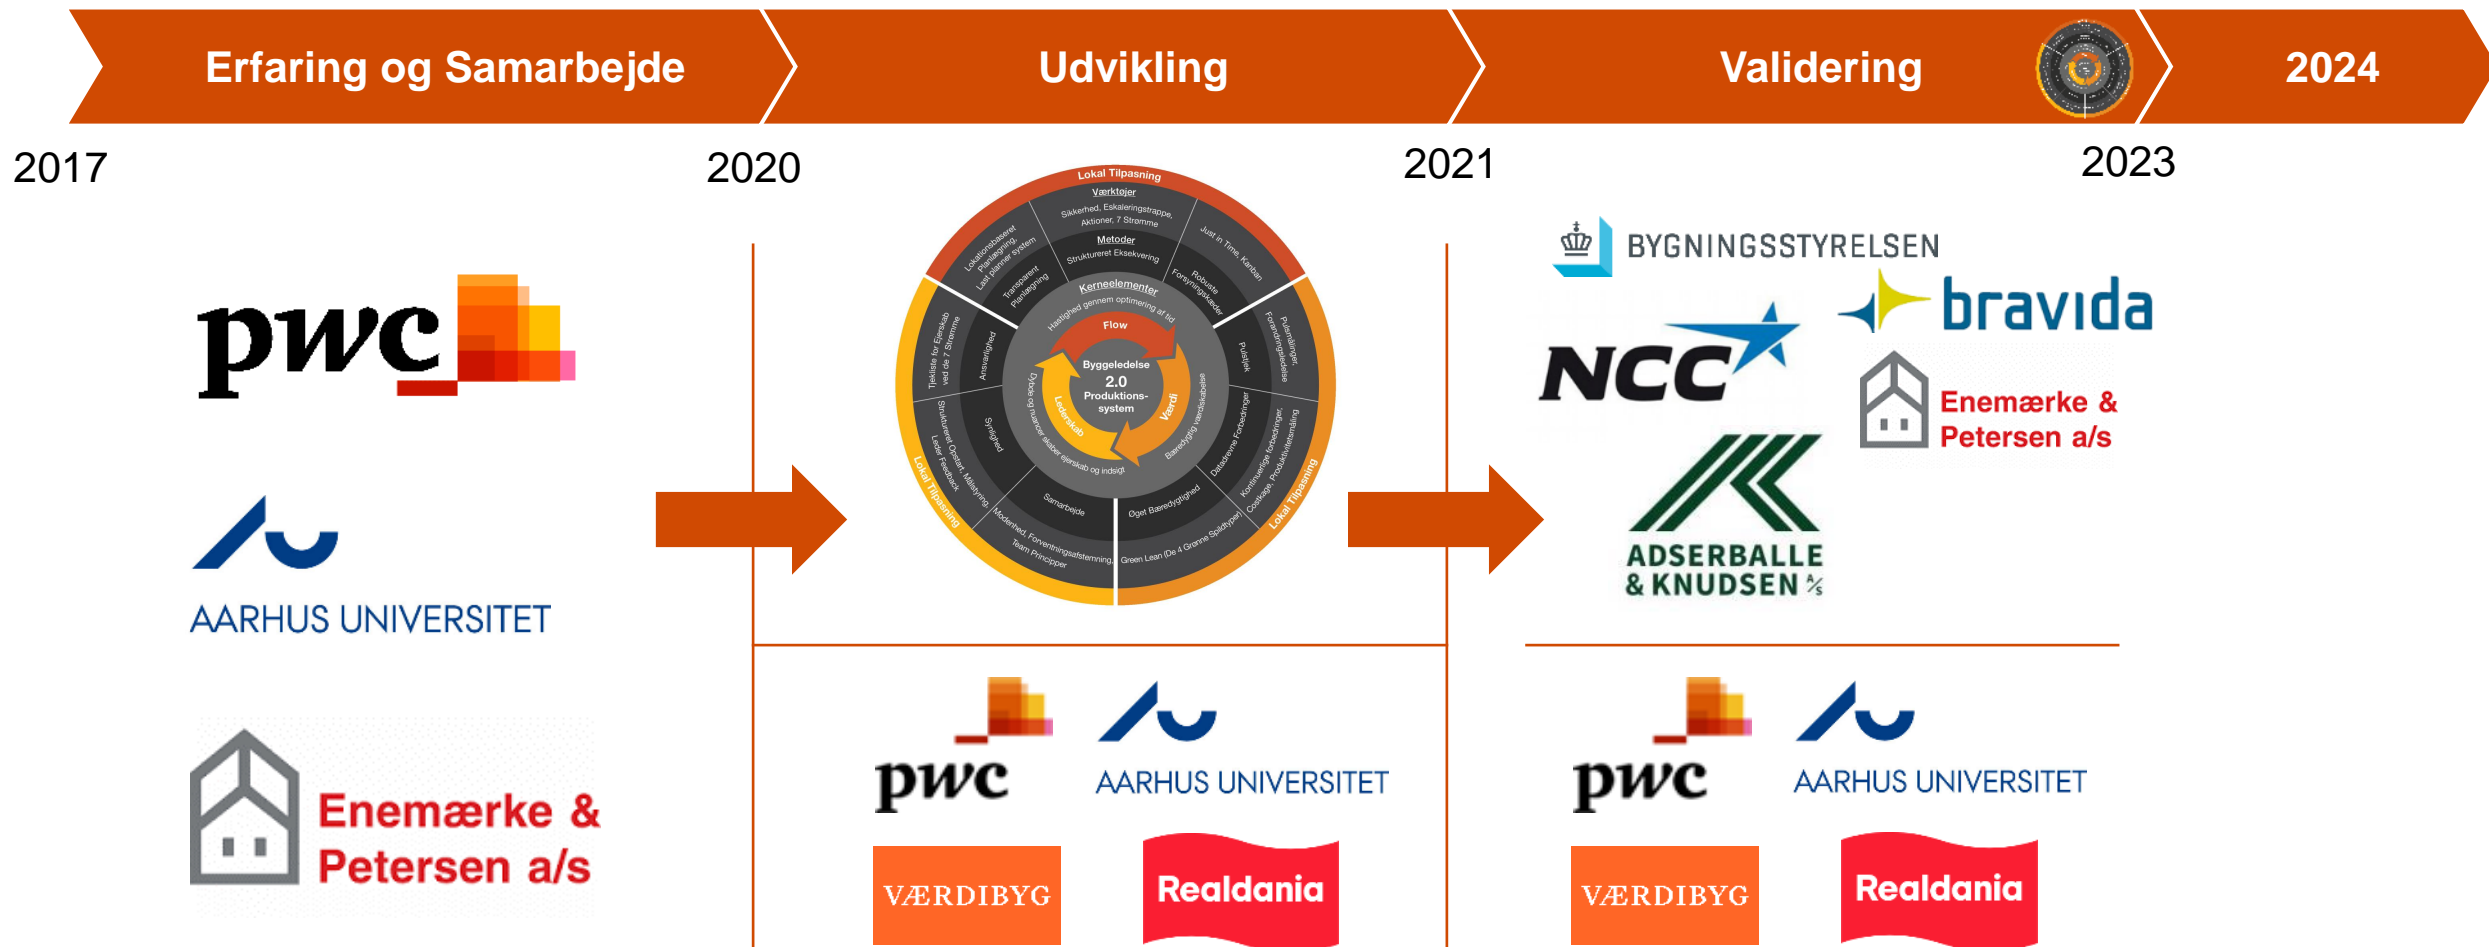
Erfaring og Samarbejde

Udvikling

Validering

2024

2017

2020

2021

2023

pwc

AARHUS UNIVERSITET

Enemærke & Petersen a/s

Lokal Tilpasning

Værktøjer

Sikkerhed, Eskaleringstrappe, Aktioner, 7 Strømme

Metoder

Struktureret Eskekvering

Just in Time, Kanban

Robuste Forsyningskæder

Lokationsbaseret planlægning, Last planner system

Transparent Planlægning

Kerneelementer

Hastighed gennem optimering af tid

Flow

Byggeledelse 2.0 Produktions-system

Lederskab

Værdi

Tjekliste for Ejerskab ved de 7 Strømme

Ansvarlighed

Pulstavle

Pulsmålinger, Forandringsledelse

Bæredygtig værdiskabelse

Dybde og nuancer skaber ejerskab og indsigt

Struktureret Opstart, Milepælsmøder, Leder Feedback

Synlighed

Datadrevne Forbedringer

Kontinuerlige forbedringer, Costsage, Produktivitetsmåling

Samarbejde

Øget Bæredygtighed

Modenhed, Forventningsafstemning, Team Principper

Green Lean (De 4 Grønne Spildtyper)

Lokal Tilpasning

Lokal Tilpasning

pwc

AARHUS UNIVERSITET

VÆRDIBYG

Realdania

BYGNINGSSTYRELSEN

bravida

NCC

Enemærke & Petersen a/s

ADSERBALLE & KNUDSEN A/S

pwc

AARHUS UNIVERSITET

VÆRDIBYG

Realdania